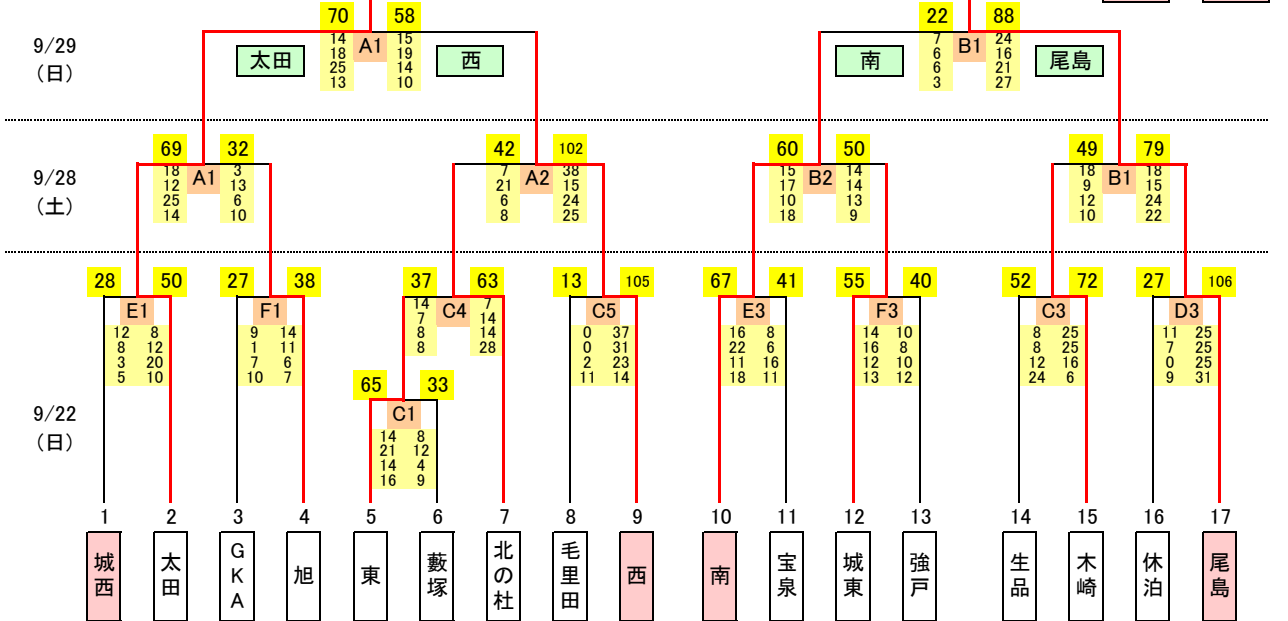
70 A1 58
14 18 25 13
15 19 14 10
太田 西

22 B1 88
7 6 6 3
24 16 21 27
南 尾島

9/29
(日)

9/28
(土)

69 A1 32
18 12 25 14
3 13 6 10

42 A2 102
7 21 6 8
38 15 24 25

60 B2 50
15 17 10 18
14 14 13 9

49 B1 79
18 9 12 10
18 15 24 22

28 E1 50
12 8 3 5
8 12 20 10

27 F1 38
9 1 7 10
14 11 6 7

37 C4 63
14 7 8 8
7 14 14 28

13 C5 105
0 0 2 11
37 31 23 14

67 E3 41
16 22 11 18
8 6 16 11

55 F3 40
14 16 12 13
10 8 10 12

52 C3 72
8 8 12 24
25 25 16 6

27 D3 106
11 7 0 9
25 25 25 31

65 C1 33
14 21 14 16
8 12 4 9

9/22
(日)

1 城西
2 太田
3 GKA
4 旭
5 東
6 藪塚
7 北の杜
8 毛里田
9 西
10 南
11 宝泉
12 城東
13 強戸
14 生品
15 木崎
16 休泊
17 尾島